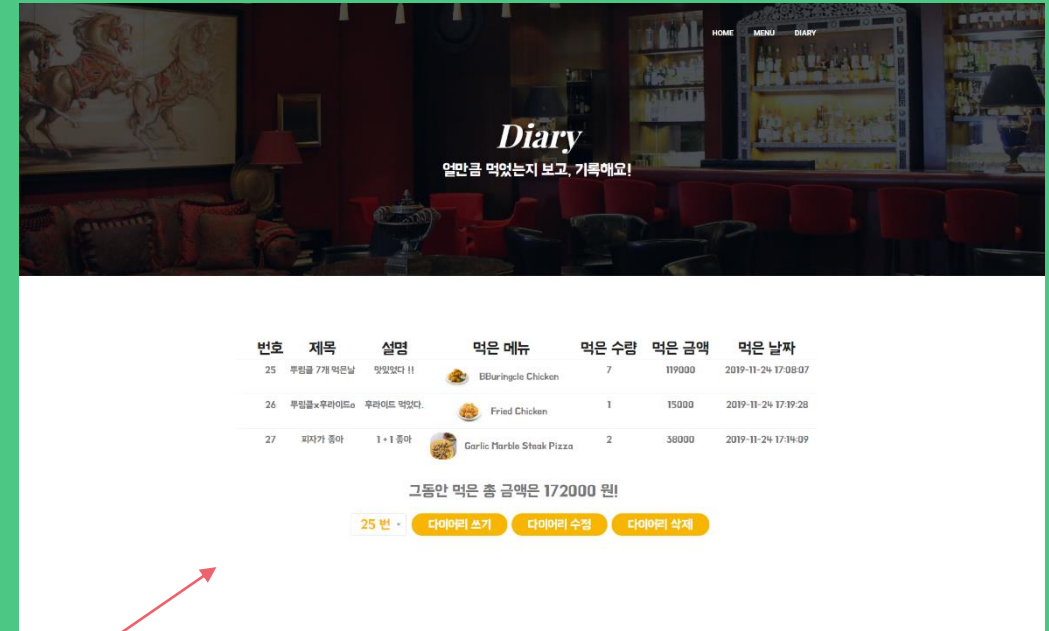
HOME MENU DIARY

Diary

얼만큼 먹었는지 보고, 기록해요!

| 번호 | 제목 | 설명 | 먹은 메뉴 | 먹은 수량 | 먹은 금액 | 먹은 날짜 |
|---|---|---|---|---|---|---|
| 25 | 뿌링클 7개 먹은날 | 맛있었다 !! | BBuringcle Chicken | 7 | 119000 | 2019-11-24 17:08:07 |
| 26 | 뿌링클x후라이드a | 후라이드 먹었다. | Fried Chicken | 1 | 15000 | 2019-11-24 17:19:28 |
| 27 | 피자가 좋아 | 1+1 좋아 | Garlic Marble Steak Pizza | 2 | 38000 | 2019-11-24 17:14:09 |

그동안 먹은 총 금액은 172000 원!

25 번 다이어리 쓰기 다이어리 수정 다이어리 삭제